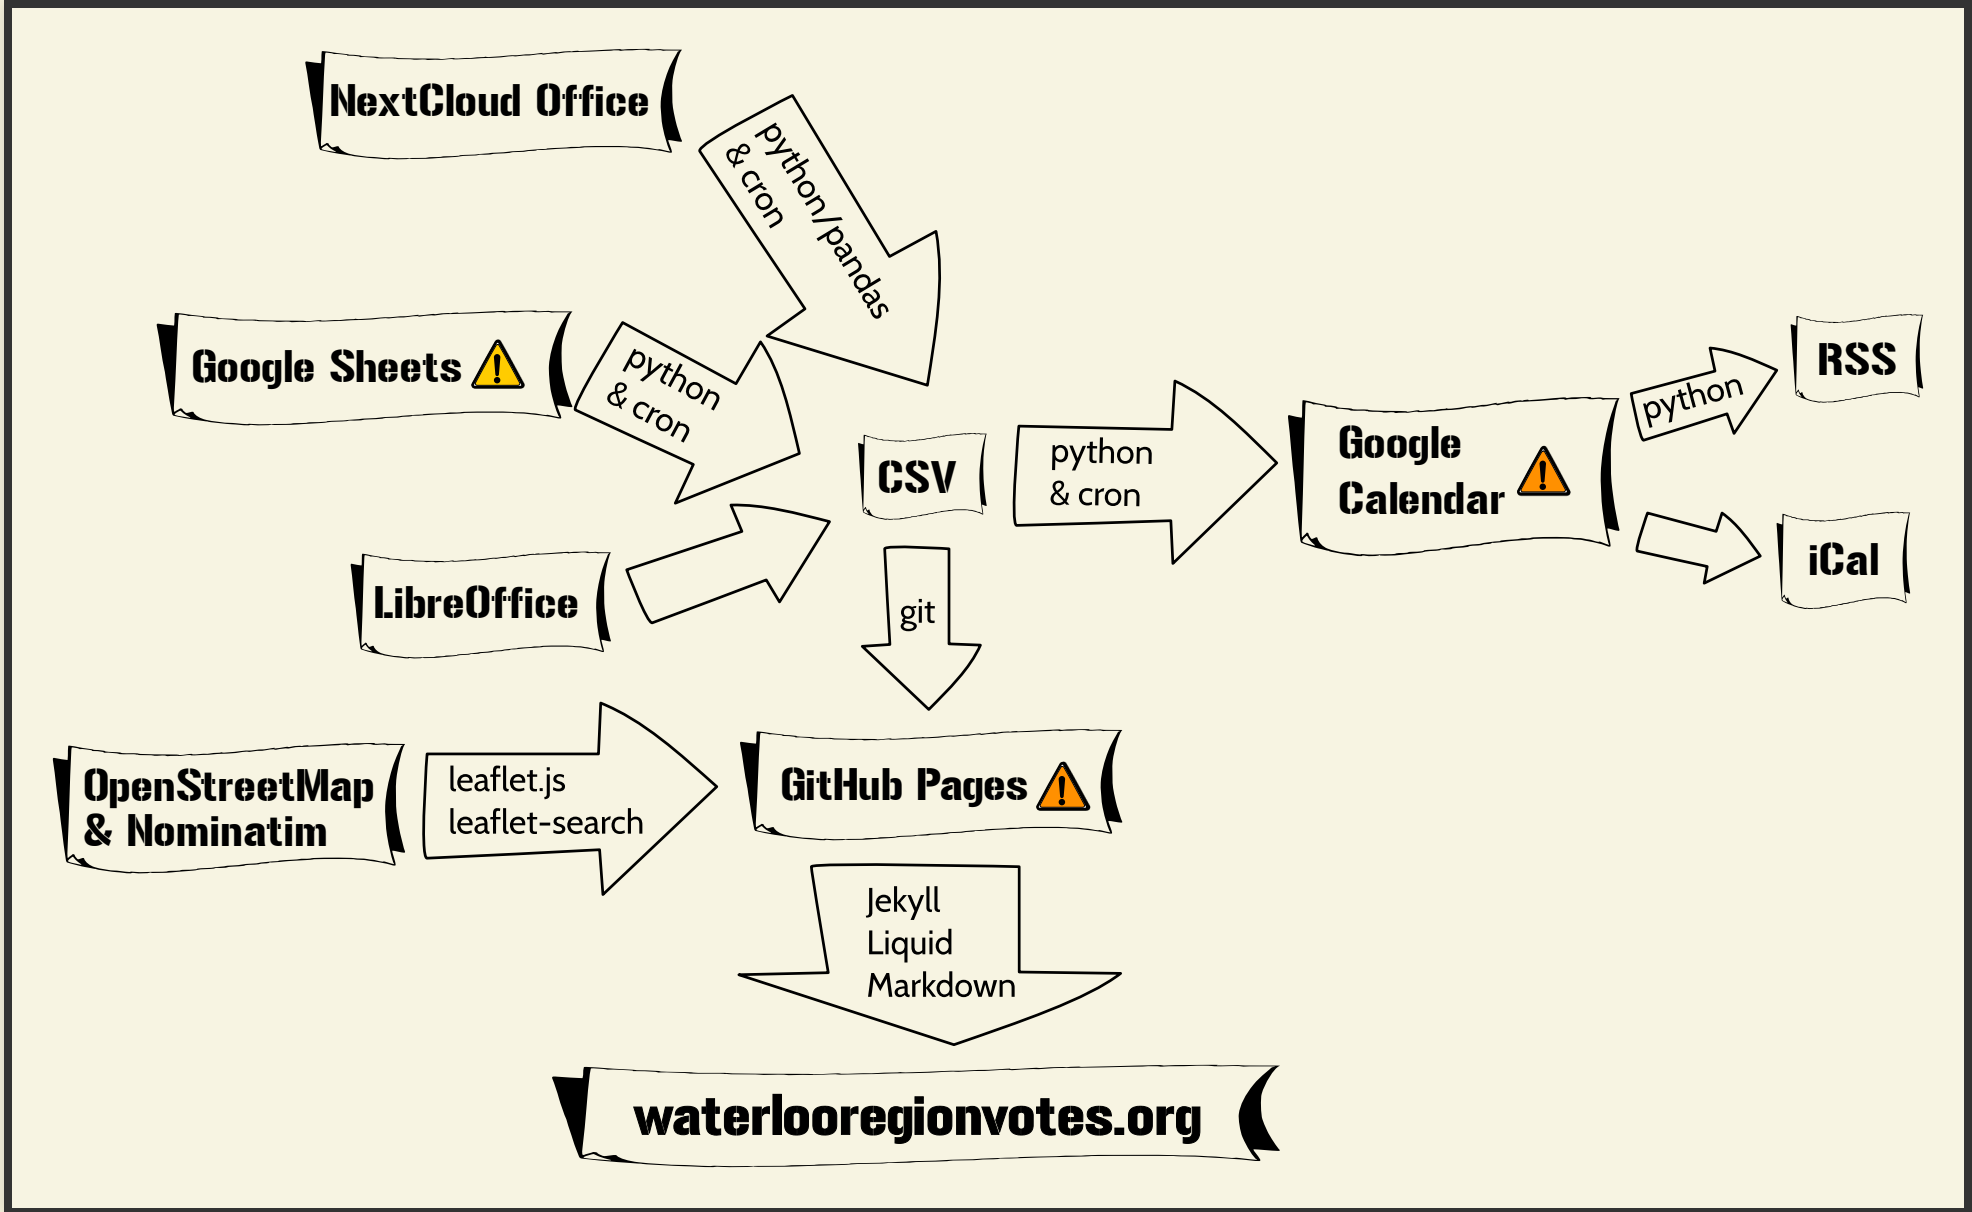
NextCloud Office

python/pandas & cron

Google Sheets

python & cron

LibreOffice

CSV

python & cron

Google Calendar

python

RSS

iCal

git

OpenStreetMap & Nominatim

leaflet.js leaflet-search

GitHub Pages

Jekyll Liquid Markdown

waterlooregionvotes.org